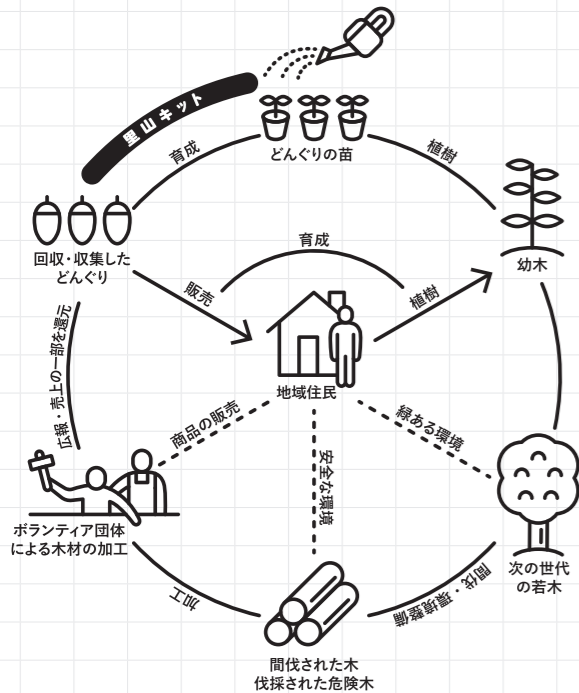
里山キット

育成

どんぐりの苗

植樹

回収・収集したどんぐり

育成

幼木

販売

植樹

広報・売上の一部を還元

地域住民

商品の販売

緑ある環境

安全な環境

ボランティア団体による木材の加工

次の世代の若木

加工

間伐・環境整備

間伐された木
伐採された危険木